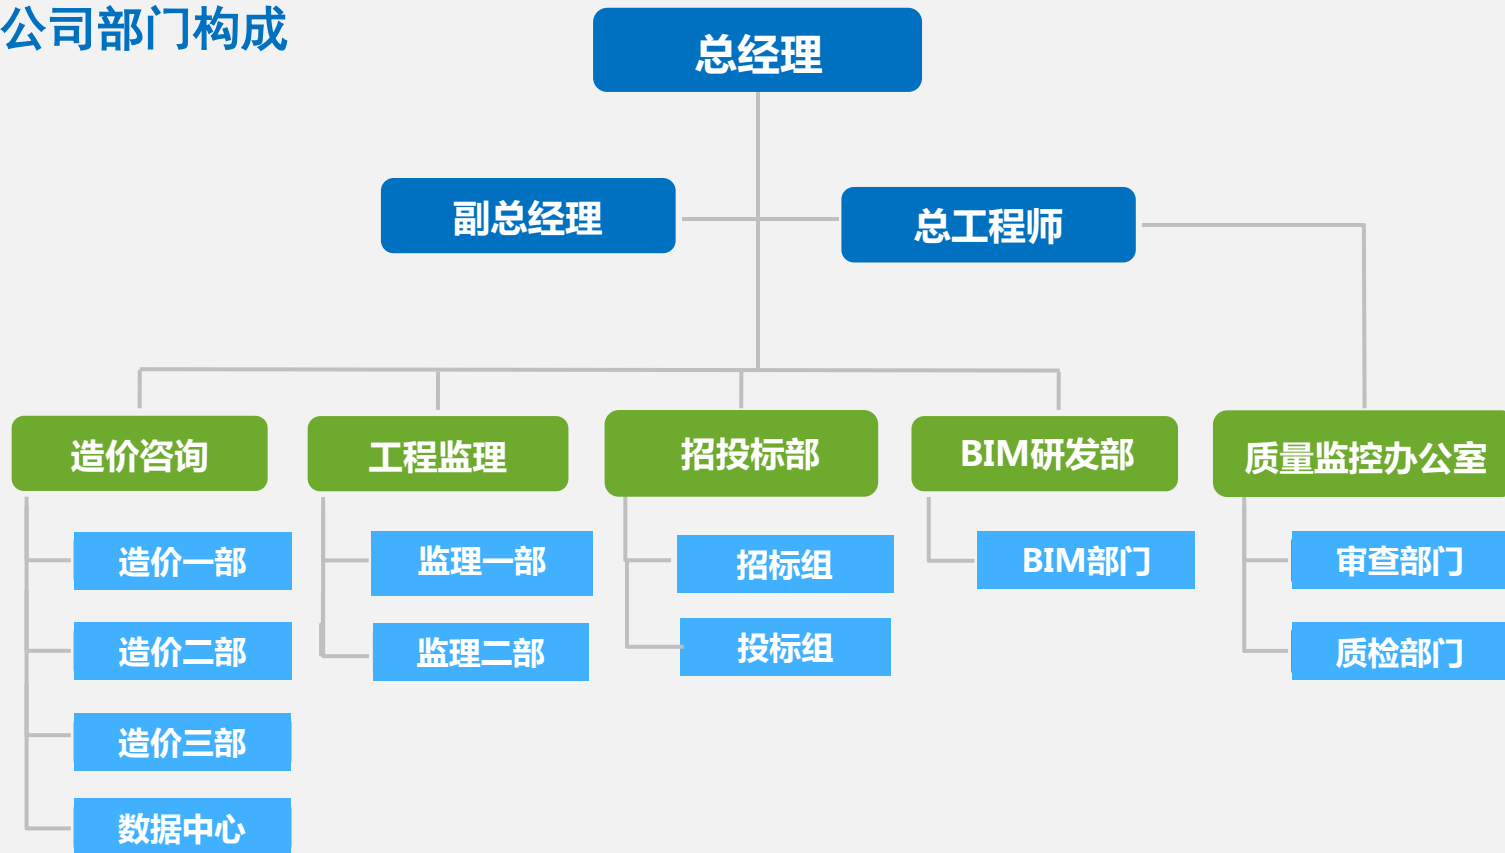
公司部门构成

总经理

副总经理

总工程师

造价咨询

造价一部

造价二部

造价三部

数据中心

工程监理

监理一部

监理二部

招投标部

招标组

投标组

BIM研发部

BIM部门

质量监控办公室

审查部门

质检部门